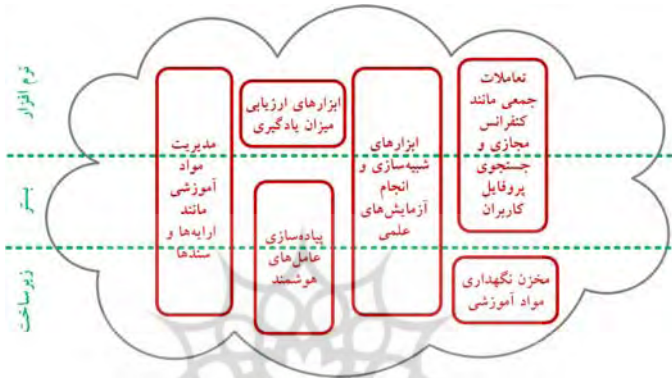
نرم افزار

بستر

زیرساخت

تعاملات جمعی مانند کنفرانس مجازی و جستجوی پروفایل کاربران

ابزارهای شبیه‌سازی و انجام آزمایش‌های علمی

ابزارهای ارزیابی میزان یادگیری

مدیریت مواد آموزشی مانند ارایه‌ها و سندها

پیاده‌سازی عامل‌های هوشمند

مخزن نگهداری مواد آموزشی